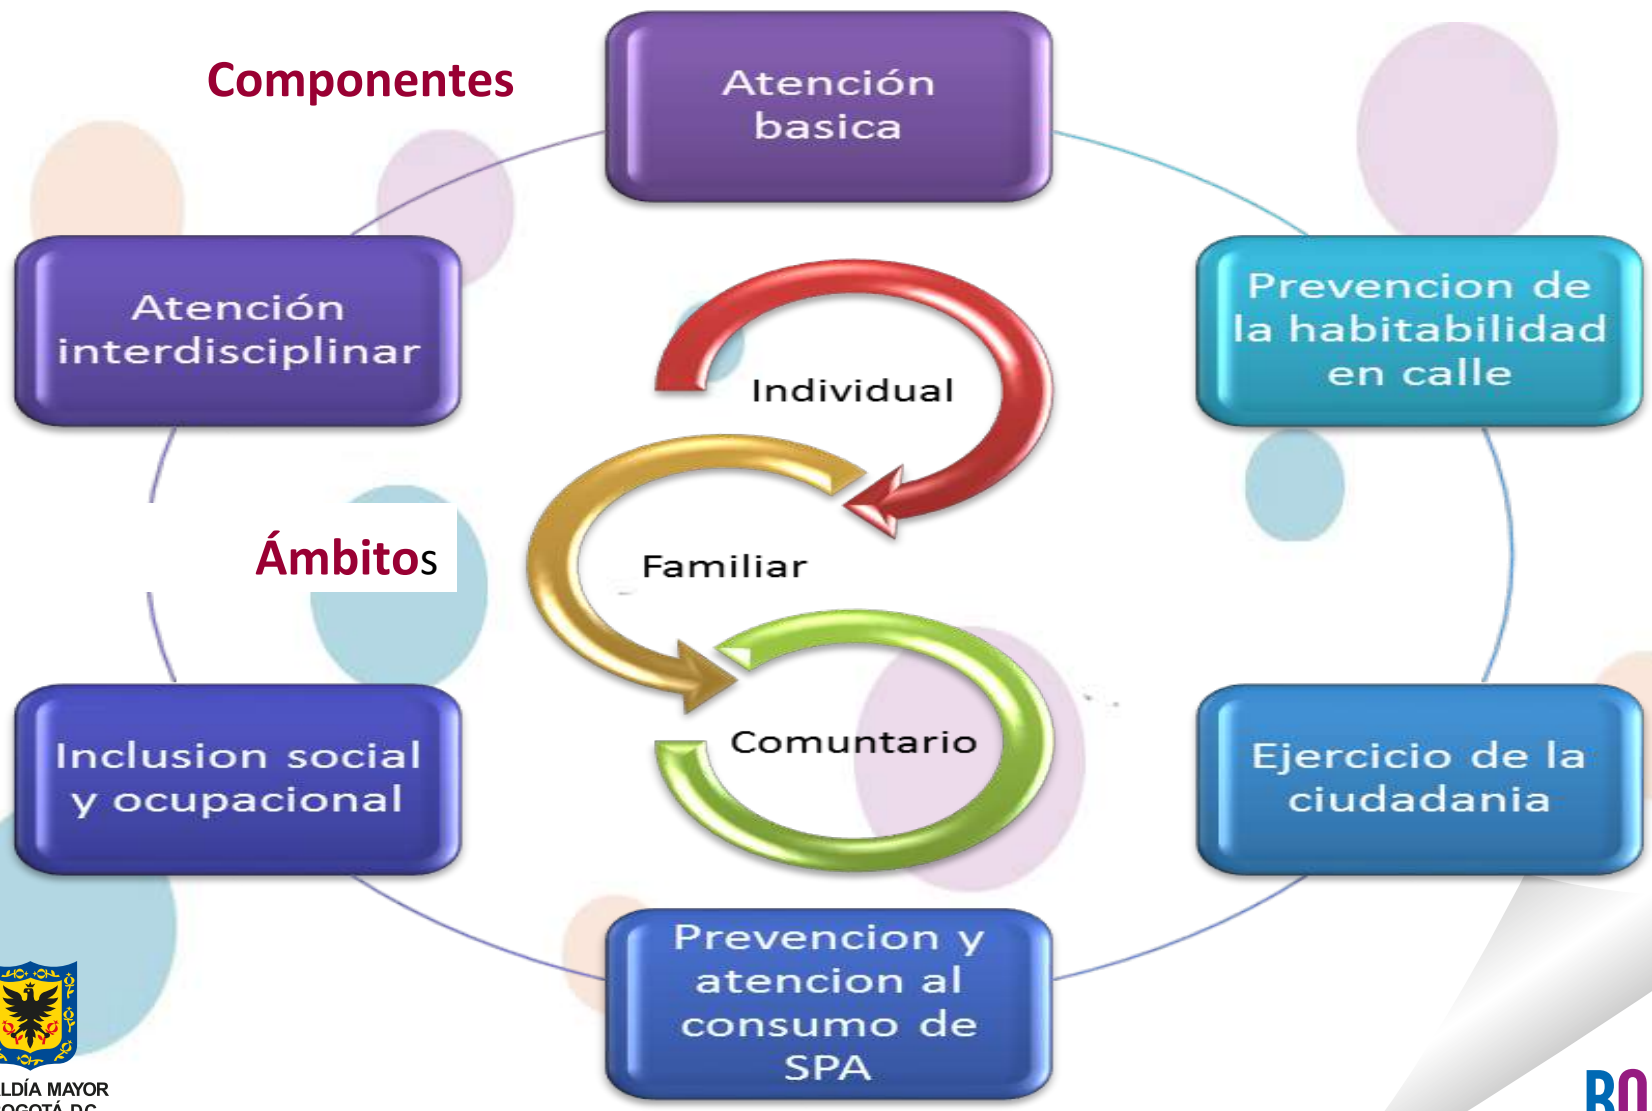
Componentes

Atención basica

Atención interdisciplinar

Prevencion de la habitabilidad en calle

Individual

Ámbitos

Familiar

Comuntario

Inclusion social y ocupacional

Ejercicio de la ciudadania

Prevencion y atencion al consumo de SPA

LDÍA MAYOR
OGOTÁ D.C.

BO